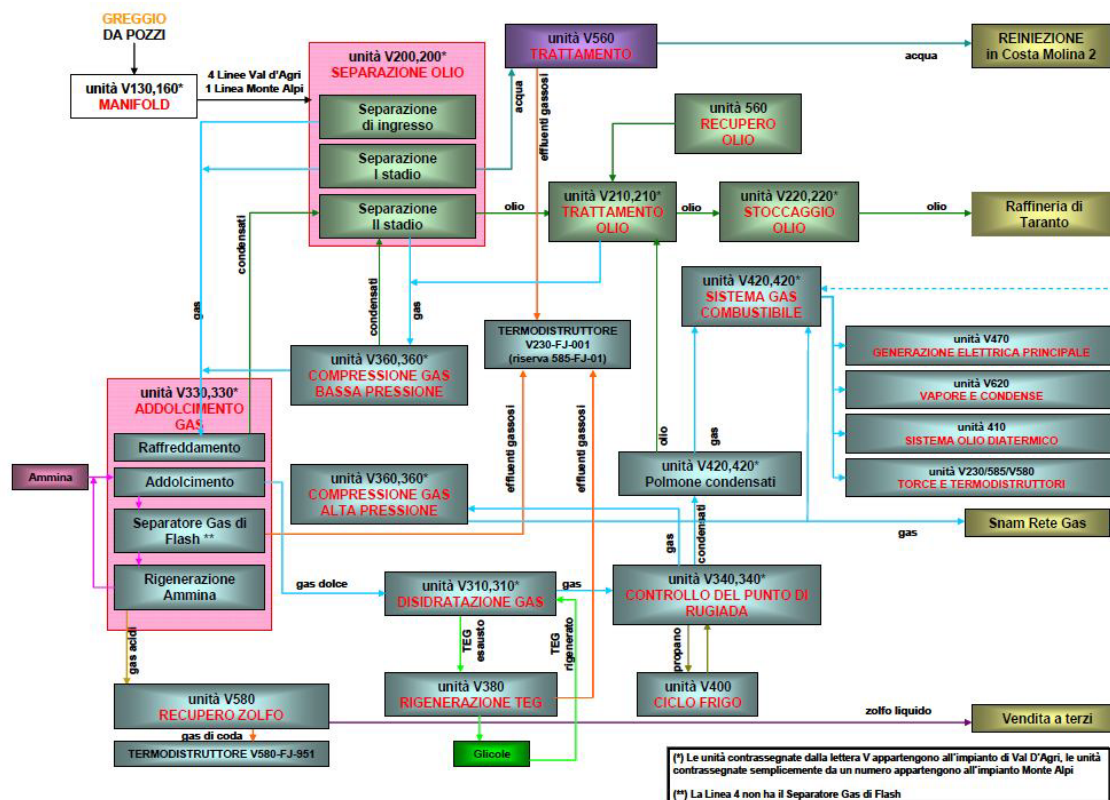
GREGGIO
DA POZZI

unità V130,160*
MANIFOLD

4 Linee Val d'Agri
1 Linea Monte Alpi

unità V200,200*
SEPARAZIONE OLIO

Separazione
di ingresso

Separazione
I stadio

Separazione
II stadio

acqua

unità V560
TRATTAMENTO

acqua

REINIEZIONE
in Costa Molina 2

effluenti gassosi

unità 560
RECUPERO
OLIO

olio

unità V210,210*
TRATTAMENTO
OLIO

olio

unità V220,220*
STOCCAGGIO
OLIO

olio

Raffineria di
Taranto

condensati

gas

condensati

gas

TERMODISTRUTTORE
V230-FJ-001
(riserva 585-FJ-01)

unità V420,420*
SISTEMA GAS
COMBUSTIBILE

unità V470
GENERAZIONE ELETTRICA PRINCIPALE

unità V620
VAPORE E CONDENSE

unità 410
SISTEMA OLIO DIATERMICO

unità V230/585/V580
TORCE E TERMODISTRUTTORI

unità V360,360*
COMPRESSIONE GAS
BASSA PRESSIONE

unità V330,330*
ADDOLCIMENTO
GAS

Raffreddamento

Ammina

Addolcimento

Separatore Gas di
Flash **

Rigenerazione
Ammina

effluenti gassosi

effluenti gassosi

unità V360,360*
COMPRESSIONE GAS
ALTA PRESSIONE

olio

gas

unità V420,420*
Polmone condensati

gas

Snam Rete Gas

gas

condensati

gas dolce

unità V310,310*
DISIDRATAZIONE GAS

gas

unità V340,340*
CONTROLLO DEL PUNTO DI
RUGIADA

TEG
esausto

TEG
rigenerato

propano

gas acidi

unità V580
RECUPERO ZOLFO

unità V380
RIGENERAZIONE TEG

unità V400
CICLO FRIGO

zolfo liquido

Vendita a terzi

gas di coda

TERMODISTRUTTORE V580-FJ-951

Glicole

(*) Le unità contrassegnate dalla lettera V appartengono all'impianto di Val D'Agri, le unità contrassegnate semplicemente da un numero appartengono all'impianto Monte Alpi

(**) La Linea 4 non ha il Separatore Gas di Flash